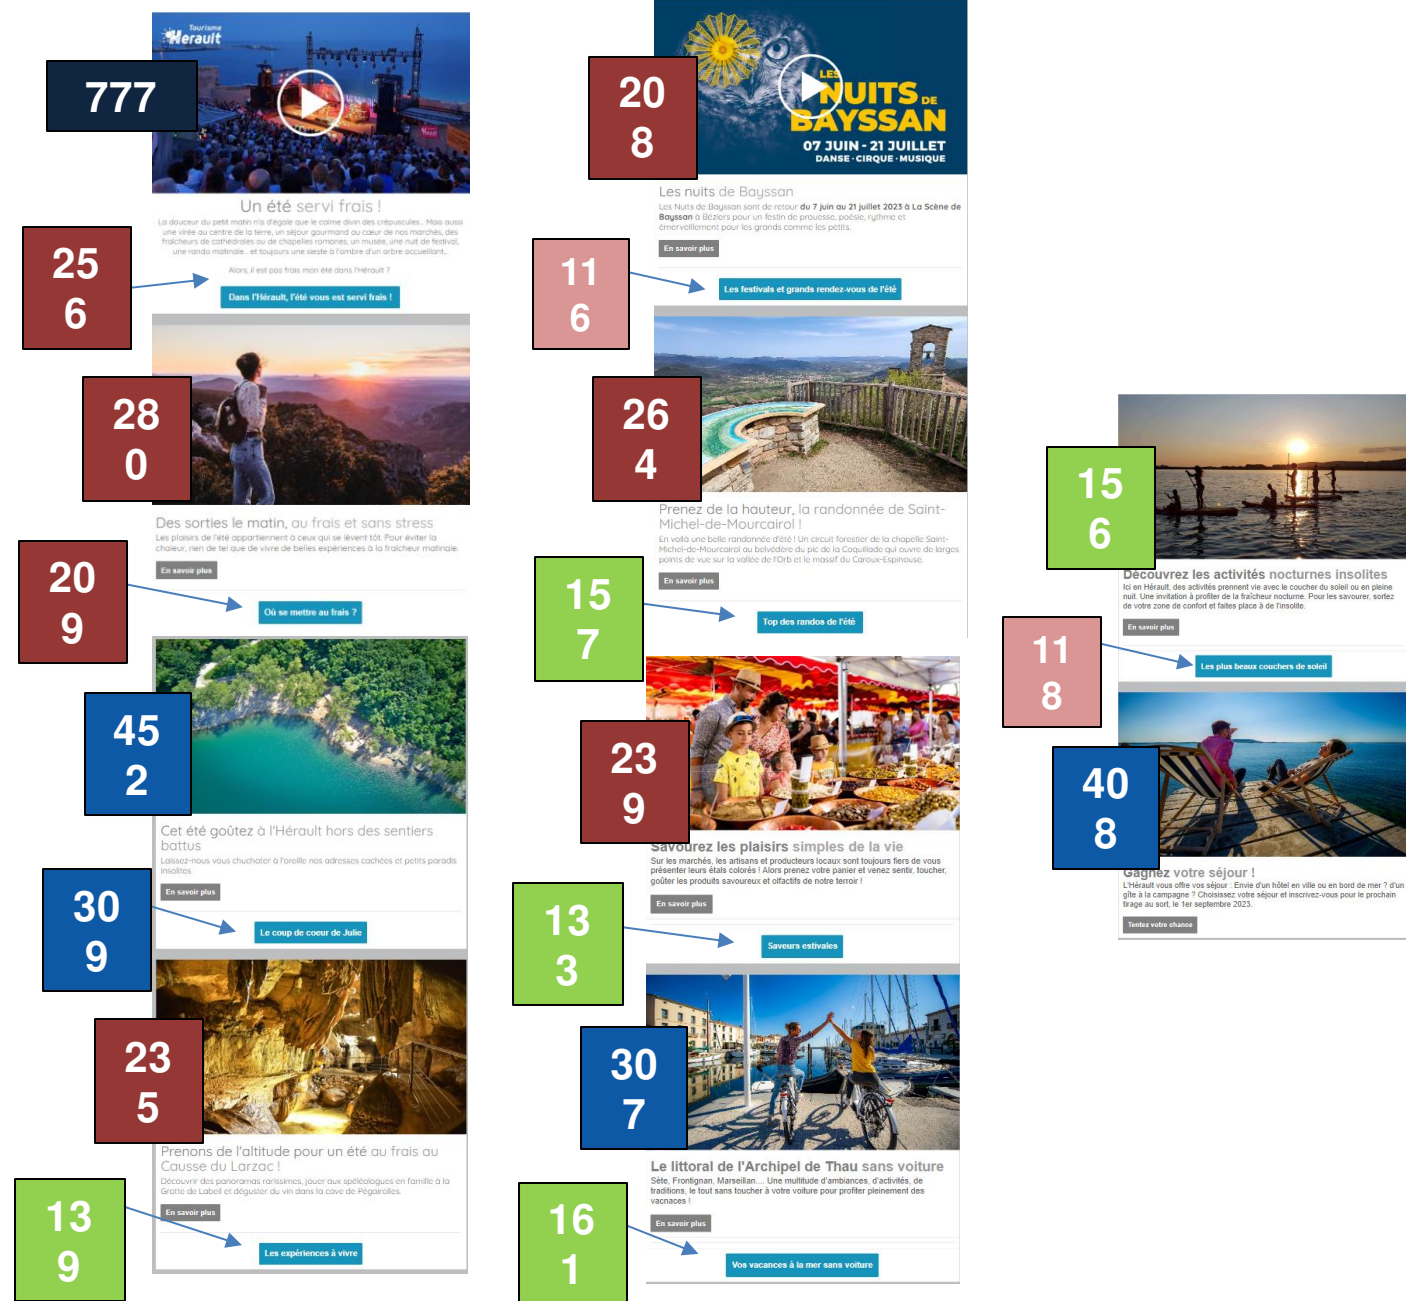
Tourisme Hérault

777

Un été servi frais !

La douceur du petit matin n'a d'égale que le calme divin des crépuscules... Mais aussi une virée au centre de la terre, un séjour gourmand au cœur de nos marchés, des fraîcheurs de cathédrales ou de chapelles romanes, un musée, une nuit de festival, une rando matinale... et toujours une sieste à l'ombre d'un arbre accueillant...

Alors, il est pas frais mon été dans l'Hérault ?

256

Dans l'Hérault, l'été vous est servi frais !

280

Des sorties le matin, au frais et sans stress

Les plaisirs de l'été appartiennent à ceux qui se lèvent tôt. Pour éviter la chaleur, rien de tel que de vivre de belles expériences à la fraîcheur matinale.

En savoir plus

209

Où se mettre au frais ?

452

Cet été goûtez à l'Hérault hors des sentiers battus

Laissez-nous vous chuchoter à l'oreille nos adresses cachées et petits paradis insolites

En savoir plus

309

Le coup de coeur de Julie

235

Prenons de l'altitude pour un été au frais au Causse du Larzac !

Découvrir des panoramas rarissimes, jouer aux spéléologues en famille à la Grotte de Labeil et déguster du vin dans la cave de Pégairolles.

En savoir plus

139

Les expériences à vivre

208

LES NUITS DE BAYSSAN

07 JUIN - 21 JUILLET

DANSE · CIRQUE · MUSIQUE

Les nuits de Bayssan

Les Nuits de Bayssan sont de retour du 7 juin au 21 juillet 2023 à La Scène de Bayssan à Béziers pour un festin de prouesse, poésie, rythme et émerveillement pour les grands comme les petits.

En savoir plus

116

Les festivals et grands rendez-vous de l'été

264

Prenez de la hauteur, la randonnée de Saint-Michel-de-Mourcairol !

En voilà une belle randonnée d'été ! Un circuit forestier de la chapelle Saint-Michel-de-Mourcairol au belvédère du pic de la Coquillade qui ouvre de larges points de vue sur la vallée de l'Orb et le massif du Caroux-Espinouse.

En savoir plus

157

Top des randos de l'été

239

Savourez les plaisirs simples de la vie

Sur les marchés, les artisans et producteurs locaux sont toujours fiers de vous présenter leurs étals colorés ! Alors prenez votre panier et venez sentir, toucher, goûter les produits savoureux et olfactifs de notre terroir !

En savoir plus

133

Saveurs estivales

307

Le littoral de l'Archipel de Thau sans voiture

Sète, Frontignan, Marseillan.... Une multitude d'ambiances, d'activités, de traditions, le tout sans toucher à votre voiture pour profiter pleinement des vacances !

En savoir plus

161

Vos vacances à la mer sans voiture

156

Découvrez les activités nocturnes insolites

Ici en Hérault, des activités prennent vie avec le coucher du soleil ou en pleine nuit. Une invitation à profiter de la fraîcheur nocturne. Pour les savourer, sortez de votre zone de confort et faites place à de l'insolite.

En savoir plus

118

Les plus beaux couchers de soleil

408

Gagnez votre séjour !

L'Hérault vous offre vos séjour : Envie d'un hôtel en ville ou en bord de mer ? d'un gîte à la campagne ? Choisissez votre séjour et inscrivez-vous pour le prochain tirage au sort, le 1er septembre 2023.

Tentez votre chance